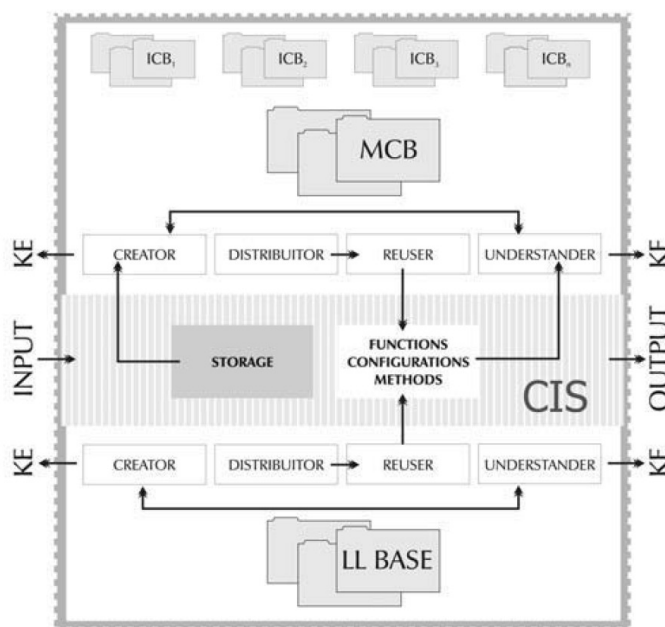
$ICB_1$ $ICB_2$ $ICB_3$ $ICB_n$

MCB

KE

CREATOR

DISTRIBUITOR

REUSER

UNDERSTANDER

KE

INPUT

STORAGE

FUNCTIONS
CONFIGURATIONS
METHODS

CIS

OUTPUT

KE

CREATOR

DISTRIBUITOR

REUSER

UNDERSTANDER

KE

LL BASE